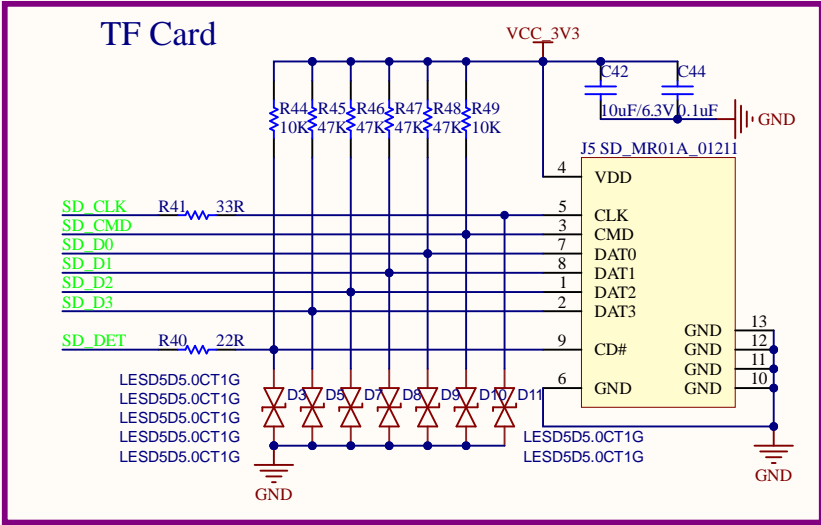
TF Card

VCC_3V3

C42
C44
10uF/6.3V
0.1uF
GND

R44 10K
R45 47K
R46 47K
R47 47K
R48 47K
R49 10K

J5 SD_MR01A_01211

4 VDD
5 CLK
3 CMD
7 DAT0
8 DAT1
1 DAT2
2 DAT3
9 CD#
6 GND
GND 13
GND 12
GND 11
GND 10

SD_CLK
R41 33R
SD_CMD
SD_D0
SD_D1
SD_D2
SD_D3
SD_DET
R40 22R

D3 D5 D7 D8 D9 D10 D11

LESD5D5.0CT1G
LESD5D5.0CT1G
LESD5D5.0CT1G
LESD5D5.0CT1G
LESD5D5.0CT1G
LESD5D5.0CT1G
LESD5D5.0CT1G

GND
GND